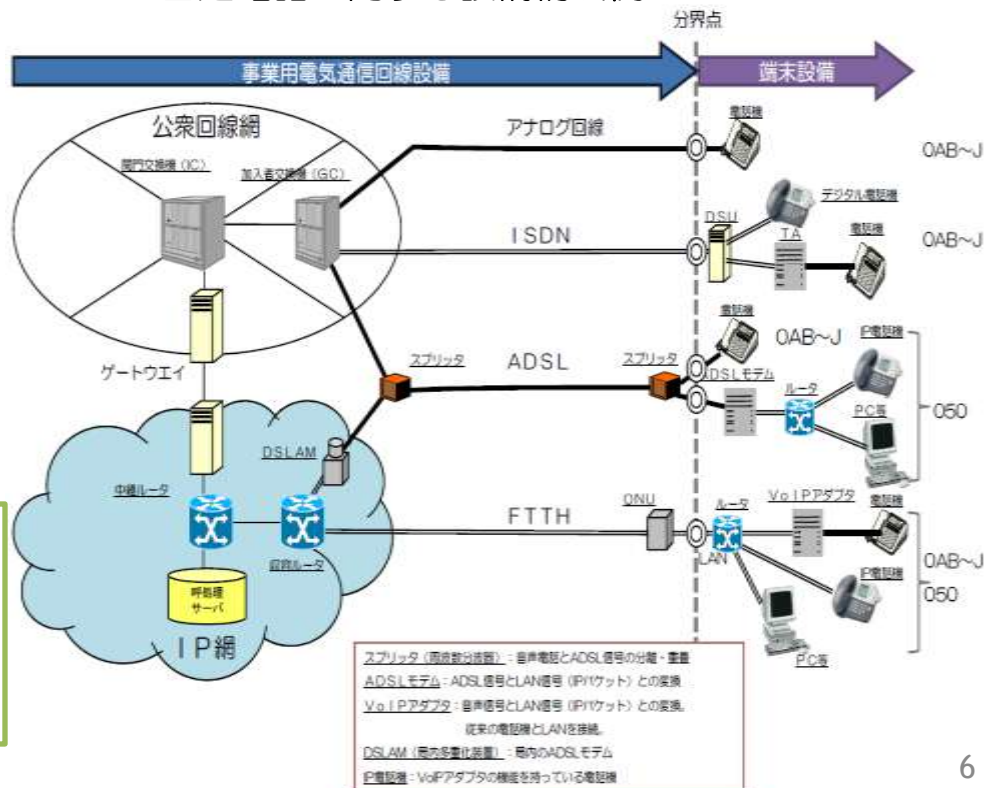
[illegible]

分界点

事業用電気通信回線設備

端末設備

公衆回線網

関門交換機（IC）

加入者交換機（GC）

アナログ回線

電話機

0AB~J

デジタル電話機

DSU

ISDN

TA

電話機

0AB~J

ゲートウエイ

スプリッタ

ADSL

スプリッタ

電話機

0AB~J

IP電話機

ADSLモデム

ルータ

PC等

050

DSLAM

中継ルータ

FTTH

ONU

ルータ

VoIPアダプタ

電話機

LAN

0AB~J

IP電話機

050

収容ルータ

呼処理サーバ

IP網

PC等

スプリッタ（周波数分波器）：音声電話とADSL信号の分離・重畳

ADSLモデム：ADSL信号とLAN信号（IPパケット）との変換

VoIPアダプタ：音声信号とLAN信号（IPパケット）との変換、従来の電話機とLANを接続。

DSLAM（局内多重化装置）：局内のADSLモデム

IP電話機：VoIPアダプタの機能を持っている電話機

6